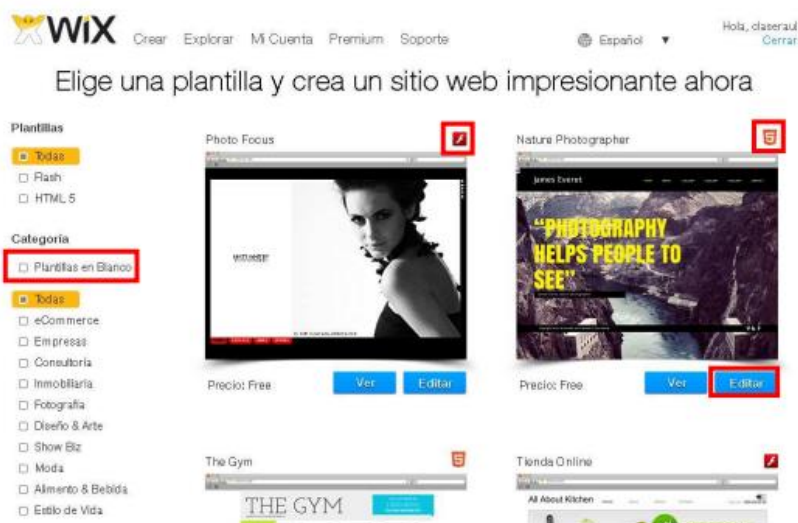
WiX Crear Explorar Mi Cuenta Premium Soporte

Español ▼

Hola, claseraul
Cerrar

Elige una plantilla y crea un sitio web impresionante ahora

Plantillas
Todas
Flash
HTML 5

Categoría
Plantillas en Blanco

Todas
eCommerce
Empresas
Consultoría
Inmobiliaria
Fotografía
Diseño & Arte
Show Biz
Moda
Alimento & Bebida
Estilo de Vida

Photo Focus

Precio: Free
Ver
Editar

Nature Photographer

James Everet

"PHOTOGRAPHY HELPS PEOPLE TO SEE"

Precio: Free
Ver
Editar

The Gym

THE GYM

Tienda Online

All About Kitchen